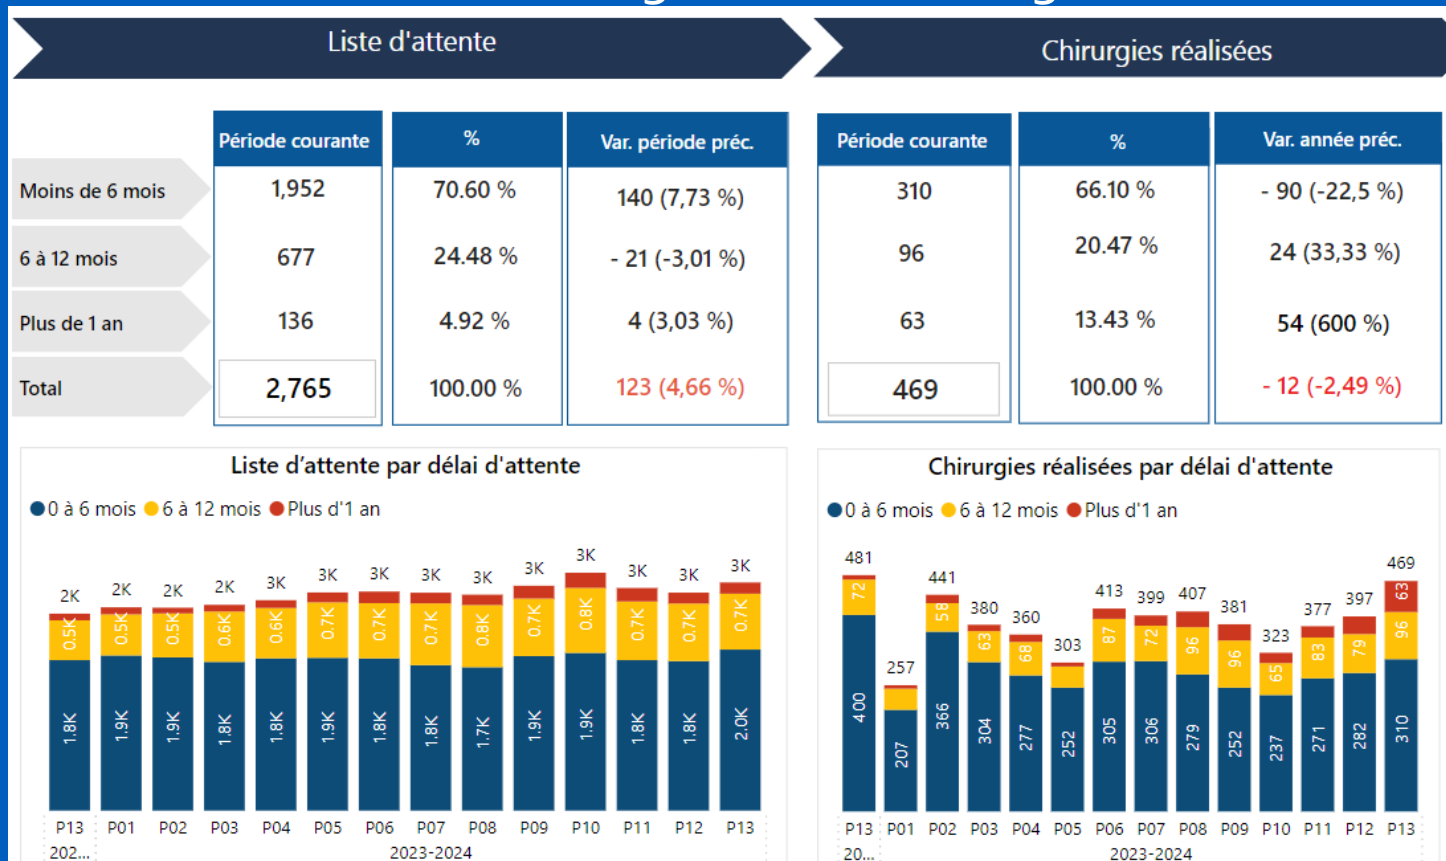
Liste d'attente

Chirurgies réalisées

| | Période courante | % | Var. période préc. |
|---|---|---|---|
| Moins de 6 mois | 1,952 | 70.60 % | 140 (7,73 %) |
| 6 à 12 mois | 677 | 24.48 % | - 21 (-3,01 %) |
| Plus de 1 an | 136 | 4.92 % | 4 (3,03 %) |
| Total | 2,765 | 100.00 % | 123 (4,66 %) |

| Période courante | % | Var. année préc. |
|---|---|---|
| 310 | 66.10 % | - 90 (-22,5 %) |
| 96 | 20.47 % | 24 (33,33 %) |
| 63 | 13.43 % | 54 (600 %) |
| 469 | 100.00 % | - 12 (-2,49 %) |

Liste d'attente par délai d'attente

0 à 6 mois 6 à 12 mois Plus d'1 an

2K 2K 2K 2K 3K 3K 3K 3K 3K 3K 3K 3K 3K 3K

0.5K 0.5K 0.5K 0.6K 0.6K 0.7K 0.7K 0.7K 0.8K 0.7K 0.8K 0.7K 0.7K 0.7K

1.8K 1.9K 1.9K 1.8K 1.8K 1.9K 1.8K 1.8K 1.7K 1.9K 1.9K 1.8K 1.8K 2.0K

P13 P01 P02 P03 P04 P05 P06 P07 P08 P09 P10 P11 P12 P13

202... 2023-2024

Chirurgies réalisées par délai d'attente

0 à 6 mois 6 à 12 mois Plus d'1 an

481 257 441 380 360 303 413 399 407 381 323 377 397 469

72 58 63 68 87 72 96 96 65 83 79 96 63

400 207 366 304 277 252 305 306 279 252 237 271 282 310

P13 P01 P02 P03 P04 P05 P06 P07 P08 P09 P10 P11 P12 P13

20... 2023-2024